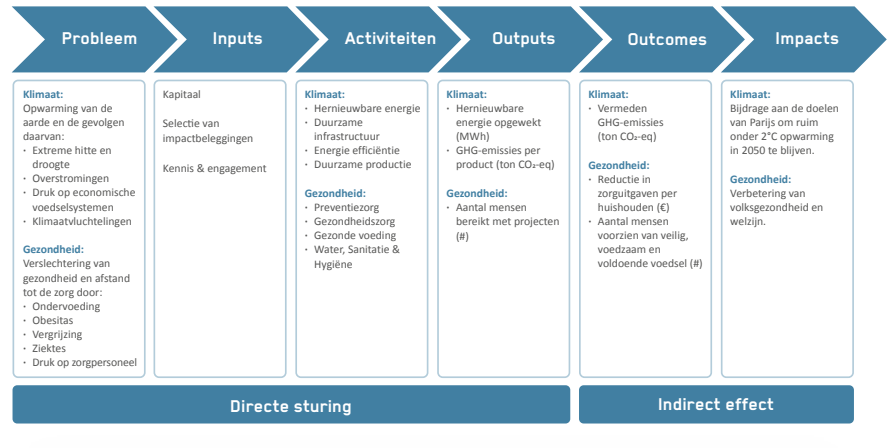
Probleem

Klimaat:
Opwarming van de aarde en de gevolgen daarvan:
- Extreme hitte en droogte
- Overstromingen
- Druk op economische voedselsystemen
- Klimaatvluchtelingen

Gezondheid:
Verslechtering van gezondheid en afstand tot de zorg door:
- Ondervoeding
- Obesitas
- Vergrijzing
- Ziektes
- Druk op zorgpersoneel

Inputs

Kapitaal

Selectie van impactbeleggingen

Kennis & engagement

Activiteiten

Klimaat:
- Hernieuwbare energie
- Duurzame infrastructuur
- Energie efficiëntie
- Duurzame productie

Gezondheid:
- Preventiezorg
- Gezondheidszorg
- Gezonde voeding
- Water, Sanitatie & Hygiëne

Outputs

Klimaat:
- Hernieuwbare energie opgewekt (MWh)
- GHG-emissies per product (ton $CO_2$-eq)

Gezondheid:
- Aantal mensen bereikt met projecten (#)

Outcomes

Klimaat:
- Vermeden GHG-emissies (ton $CO_2$-eq)

Gezondheid:
- Reductie in zorguitgaven per huishouden (€)
- Aantal mensen voorzien van veilig, voedzaam en voldoende voedsel (#)

Impacts

Klimaat:
Bijdrage aan de doelen van Parijs om ruim onder 2°C opwarming in 2050 te blijven.

Gezondheid:
Verbetering van volksgezondheid en welzijn.

Directe sturing

Indirect effect